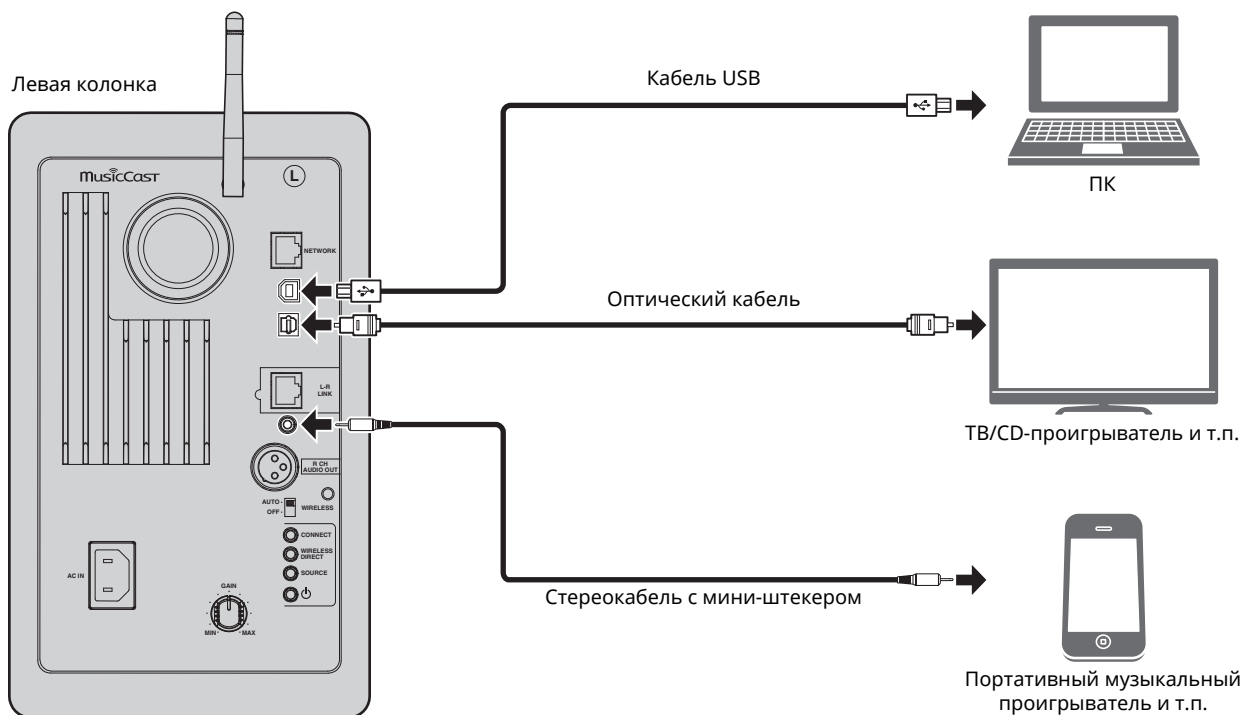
Левая колонка

MusicCast

L

NETWORK

L-R LINK

R CH AUDIO OUT

AUTO

OFF

WIRELESS

CONNECT

WIRELESS DIRECT

SOURCE

AC IN

GAIN

MIN

MAX

Кабель USB

ПК

Оптический кабель

ТВ/CD-проигрыватель и т.п.

Стереокабель с мини-штекером

Портативный музыкальный проигрыватель и т.п.